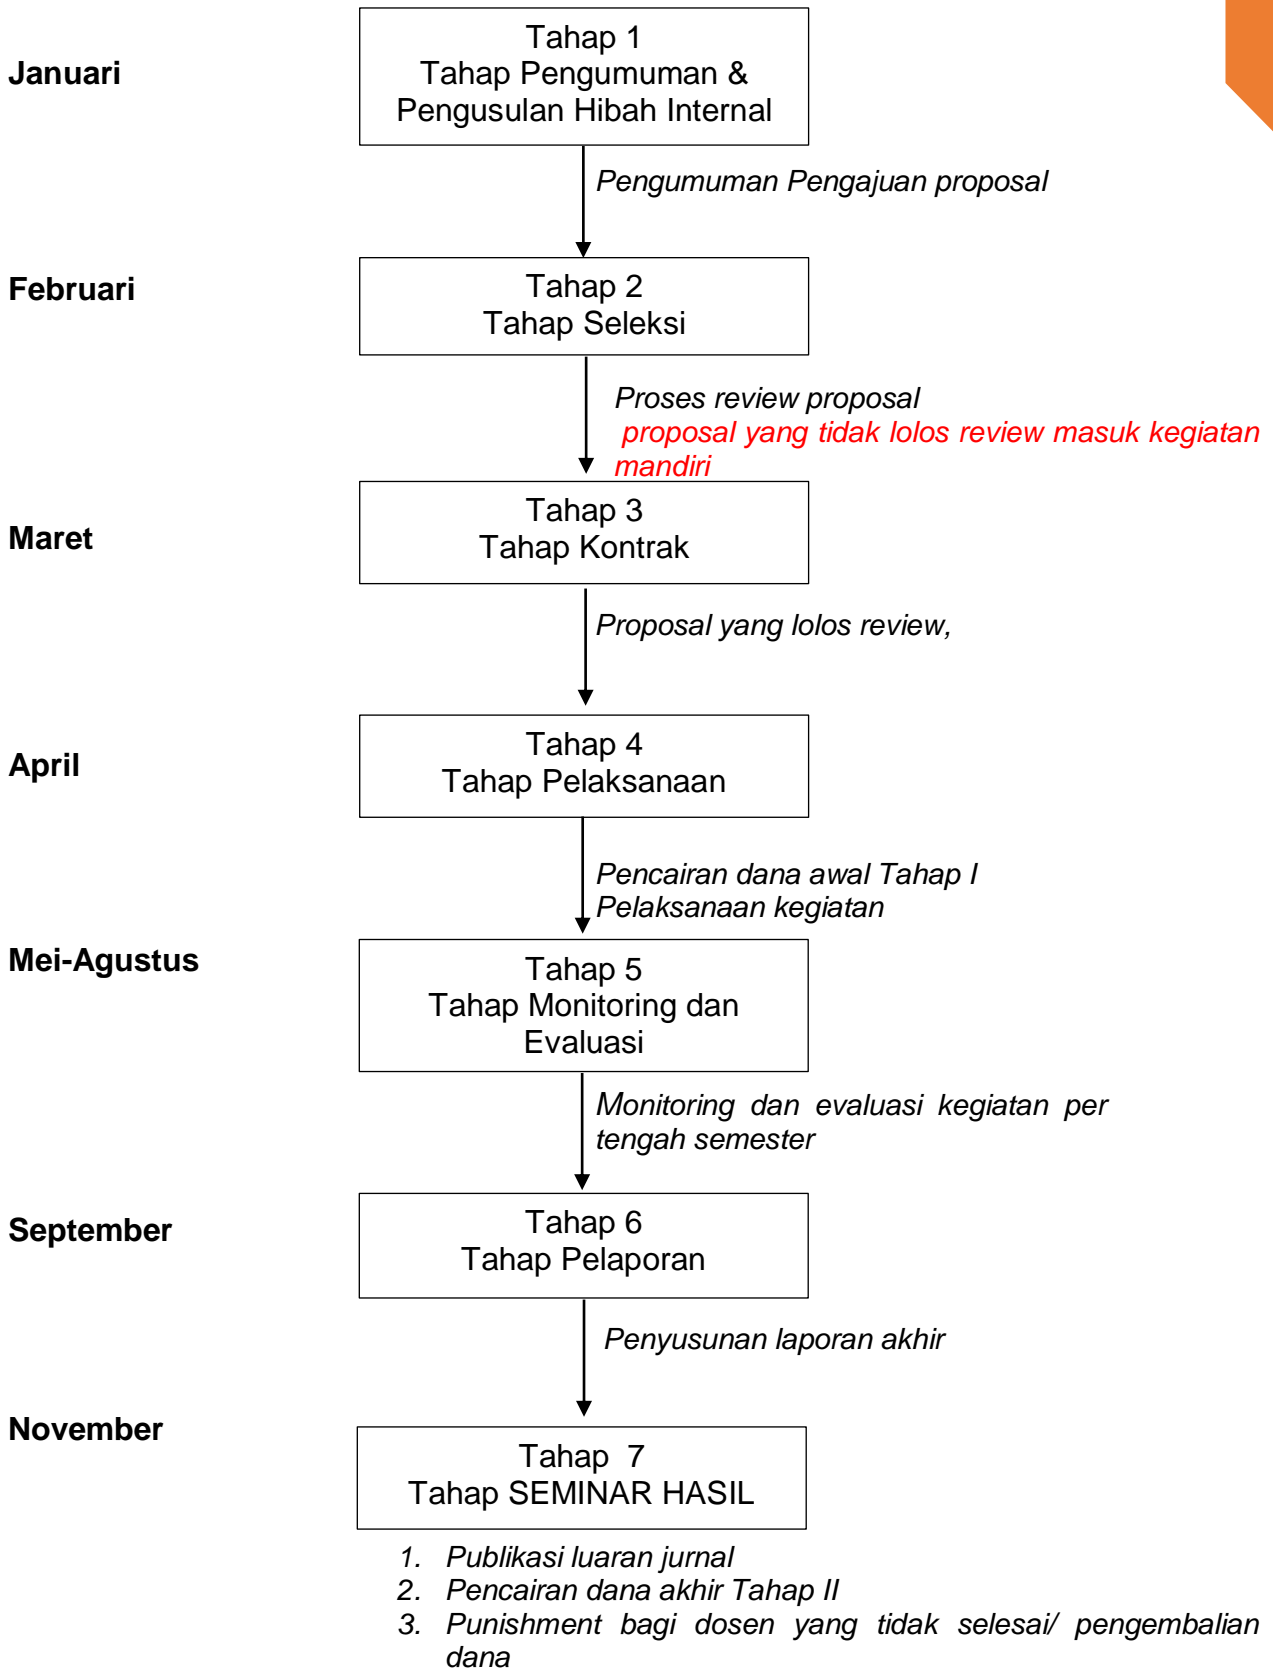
Januari

Tahap 1
Tahap Pengumuman & Pengusulan Hibah Internal

Pengumuman Pengajuan proposal

Februari

Tahap 2
Tahap Seleksi

Proses review proposal
proposal yang tidak lolos review masuk kegiatan mandiri

Maret

Tahap 3
Tahap Kontrak

Proposal yang lolos review,

April

Tahap 4
Tahap Pelaksanaan

Pencairan dana awal Tahap I
Pelaksanaan kegiatan

Mei-Agustus

Tahap 5
Tahap Monitoring dan Evaluasi

Monitoring dan evaluasi kegiatan per tengah semester

September

Tahap 6
Tahap Pelaporan

Penyusunan laporan akhir

November

Tahap 7
Tahap SEMINAR HASIL

1. Publikasi luaran jurnal
2. Pencairan dana akhir Tahap II
3. Punishment bagi dosen yang tidak selesai/ pengembalian dana